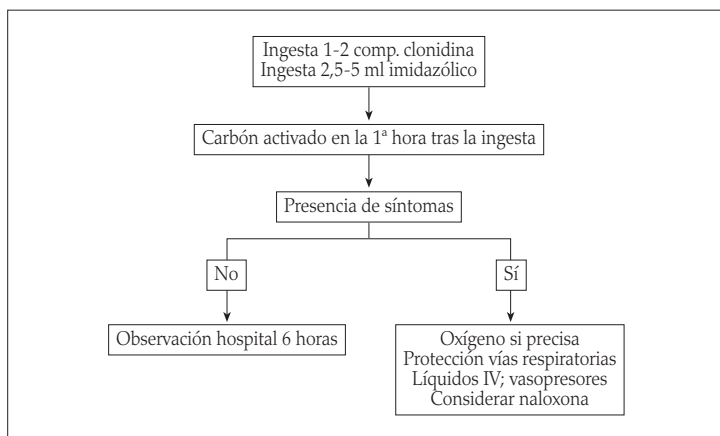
Ingesta 1-2 comp. clonidina
Ingesta 2,5-5 ml imidazólico

Carbón activado en la 1ª hora tras la ingesta

Presencia de síntomas

No

Sí

Observación hospital 6 horas

Oxígeno si precisa
Protección vías respiratorias
Líquidos IV; vasopresores
Considerar naloxona